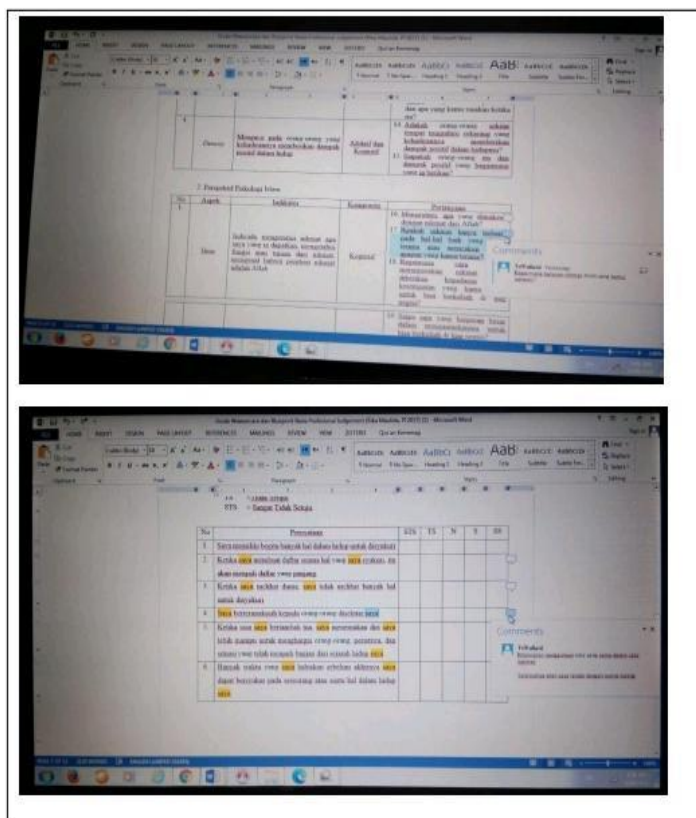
Dimensi | Mengacu pada orang-orang yang kehadirannya membuktikan dampak positif dalam hidup | Afektif dan Konatif

14. Adakah orang-orang sekitar tempat tinggalmu/ keluarga yang kehadirannya memberikan dampak positif dalam hidupmu?
15. Sanggupkah orang-orang itu dan dampak positif yang bagaimana yang ia berikan?

2. Perspektif Psikologi Islam

| No | Aspek | Indikator | Komponen | Pernyataan |
|---|---|---|---|---|
| 1 | Iman | Individu mengetahui nikmat dan rasa yang ia dapatkan, menyadari bahwa atas nikmat dan nikmat-nikmat lainnya pemberi nikmat adalah Allah | Kognitif | 16. Mensyukuri apa yang diberikan dengan nikmat dari Allah? 17. Apakah saudara bersyukur pada hal-hal baik yang terjadi atau menerima apapun yang kamu terima? 18. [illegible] |

Comments

STS = Sangat Tidak Setuju

| No | Pernyataan | STS | TS | N | S | SS |
|---|---|---|---|---|---|---|
| 1 | Saya memiliki begitu banyak hal dalam hidup untuk disyukuri | | | | | |
| 2 | Ketika saya membuat daftar semua hal yang saya syukuri, itu akan menjadi daftar yang panjang | | | | | |
| 3 | Ketika saya melihat dunia, saya tidak melihat banyak hal untuk disyukuri | | | | | |
| 4 | Saya berterimakasih kepada orang-orang disekitar saya | | | | | |
| 5 | Ketika usia saya bertambah tua, saya menemukan diri saya lebih mampu untuk menghargai orang-orang, peristiwa, dan situasi yang telah menjadi bagian dari sejarah hidup saya | | | | | |
| 6 | Banyak waktu yang saya habiskan sebelum akhirnya saya dapat bersyukur pada seseorang atau suatu hal dalam hidup saya | | | | | |

Comments